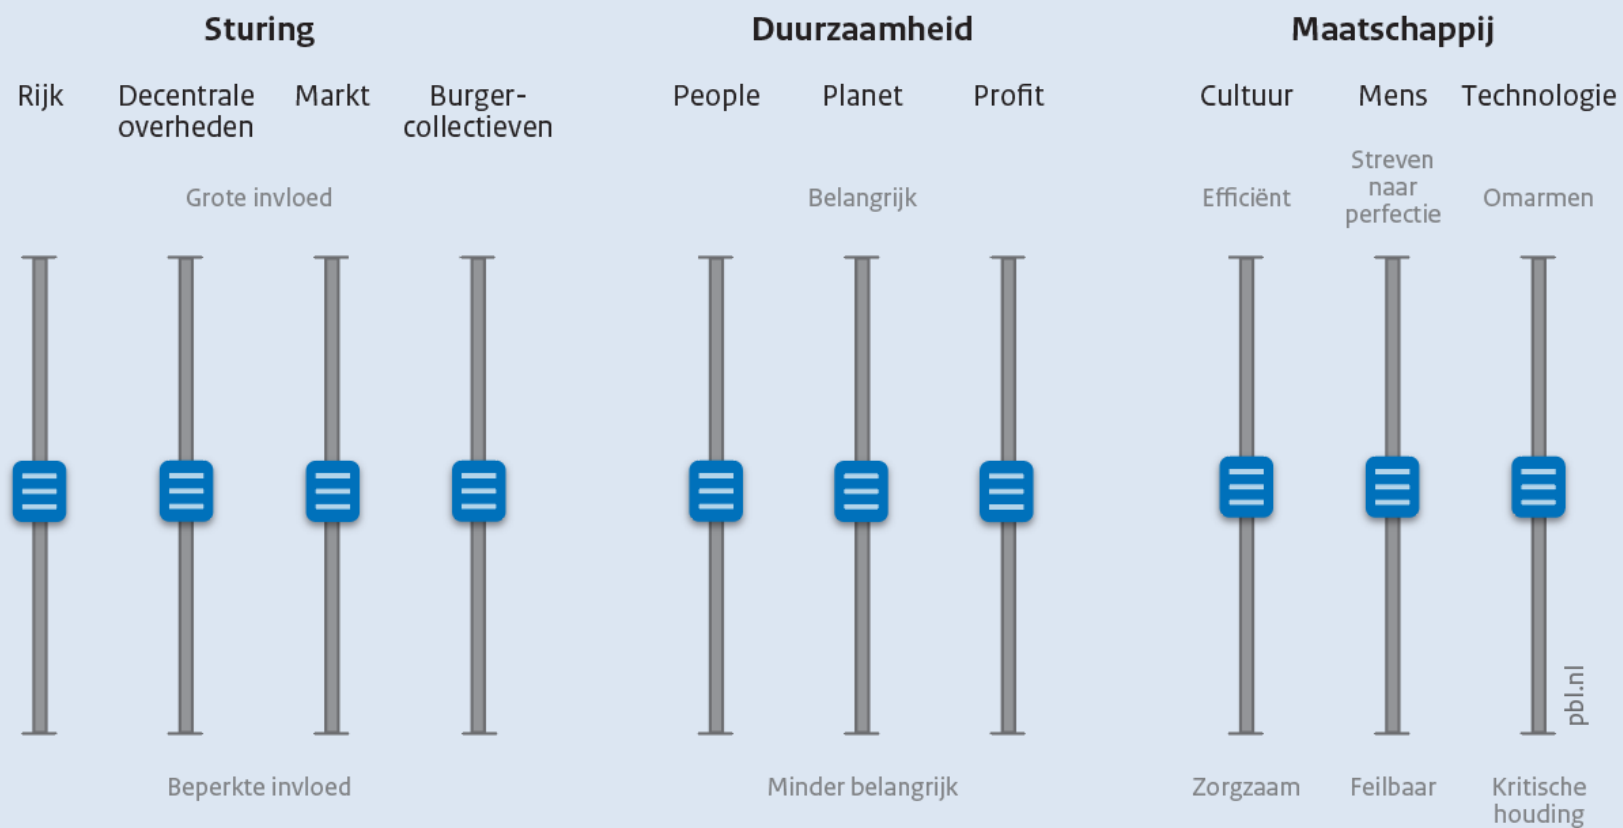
Sturing

Rijk

Decentrale overheden

Markt

Burgercollectieven

Grote invloed

Beperkte invloed

Duurzaamheid

People

Planet

Profit

Belangrijk

Minder belangrijk

Maatschappij

Cultuur

Mens

Technologie

Efficiënt

Streven naar perfectie

Omarmen

Zorgzaam

Feilbaar

Kritische houding

pbl.nl